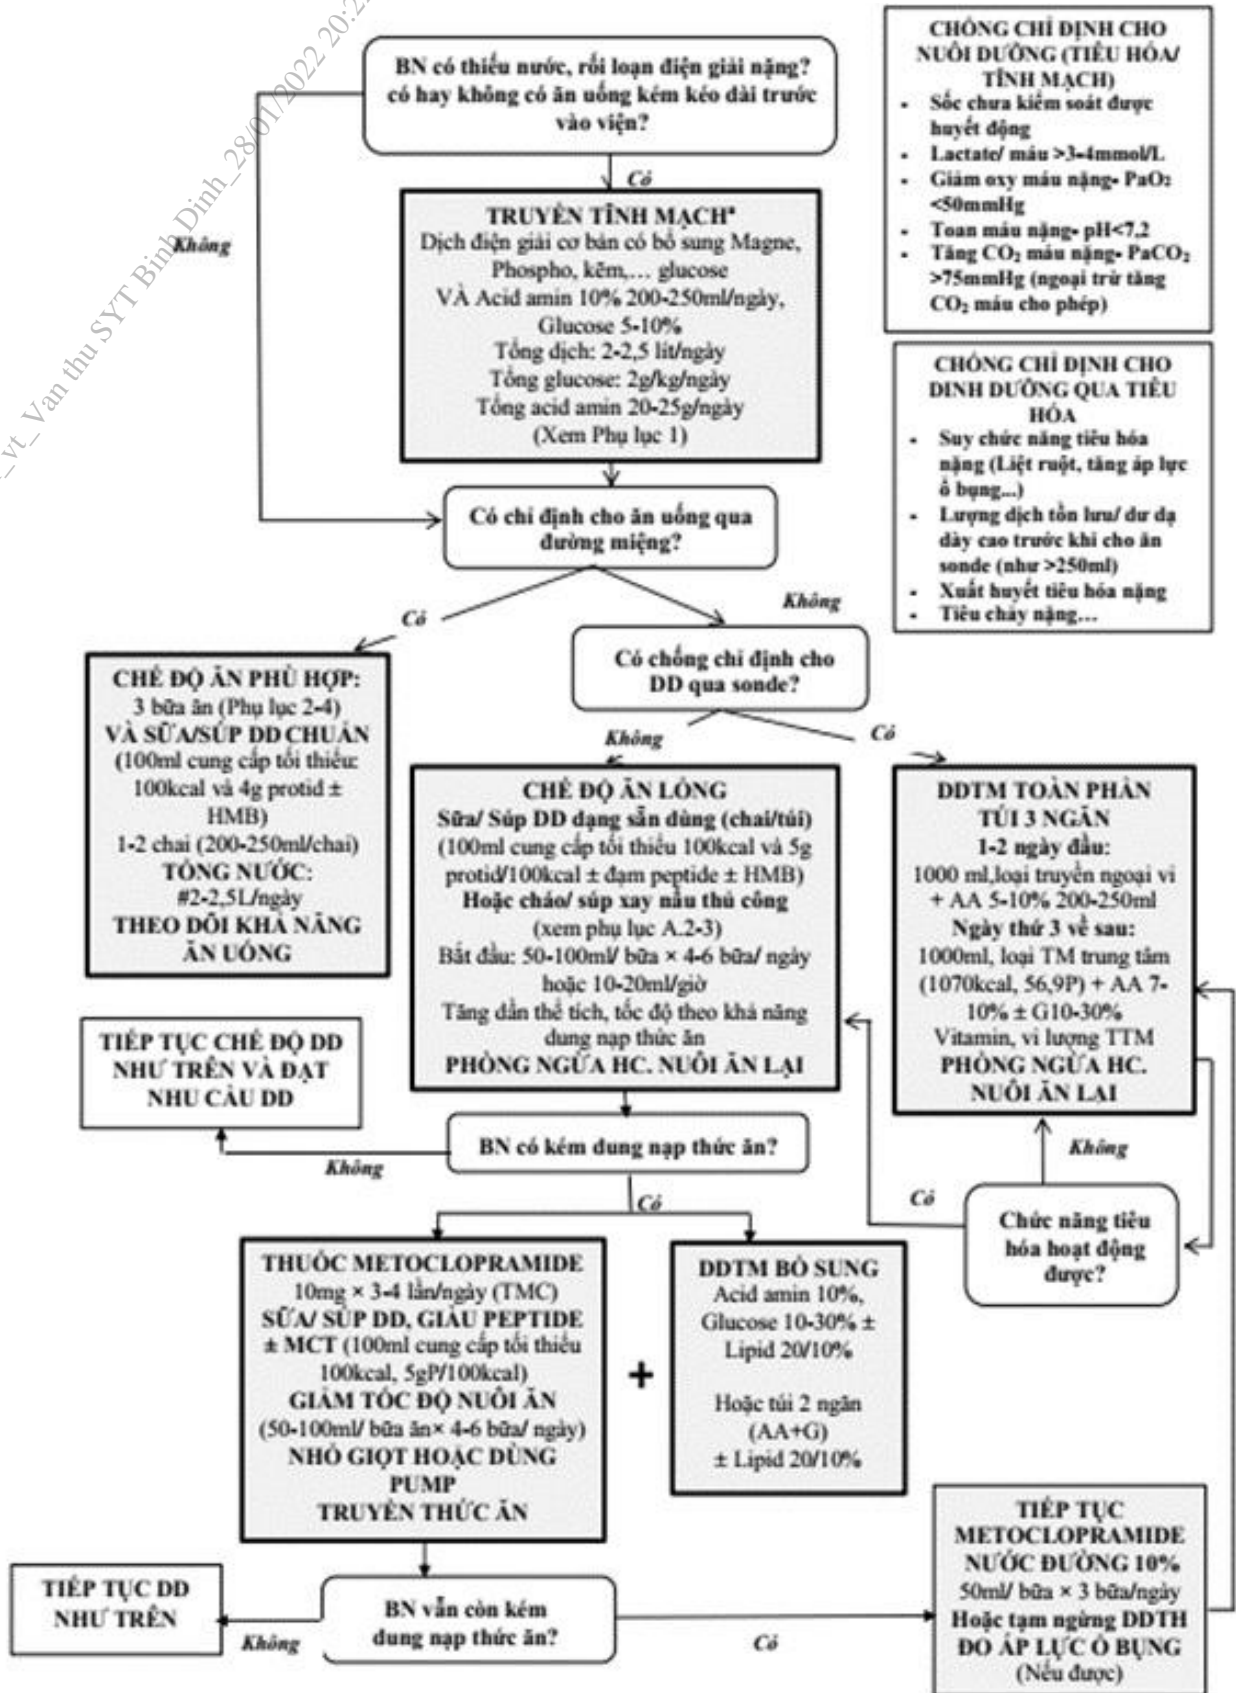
vt_Van thu SYT Binh Dinh_28/01/2022 20:2

BN có thiếu nước, rối loạn điện giải nặng? có hay không có ăn uống kém kéo dài trước vào viện?

Có

Không

TRUYỀN TĨNH MẠCH*
Dịch điện giải cơ bản có bổ sung Magne, Phospho, kẽm,… glucose
VÀ Acid amin 10% 200-250ml/ngày, Glucose 5-10%
Tổng dịch: 2-2,5 lít/ngày
Tổng glucose: 2g/kg/ngày
Tổng acid amin 20-25g/ngày
(Xem Phụ lục 1)

CHỐNG CHỈ ĐỊNH CHO NUÔI DƯỠNG (TIÊU HÓA/ TĨNH MẠCH)
- Sốc chưa kiểm soát được huyết động
- Lactate/ máu >3-4mmol/L
- Giảm oxy máu nặng- PaO₂ <50mmHg
- Toan máu nặng- pH<7,2
- Tăng CO₂ máu nặng- PaCO₂ >75mmHg (ngoại trừ tăng CO₂ máu cho phép)

CHỐNG CHỈ ĐỊNH CHO DINH DƯỠNG QUA TIÊU HÓA
- Suy chức năng tiêu hóa nặng (Liệt ruột, tăng áp lực ổ bụng...)
- Lượng dịch tồn lưu/ dư dạ dày cao trước khi cho ăn sonde (như >250ml)
- Xuất huyết tiêu hóa nặng
- Tiêu chảy nặng…

Có chỉ định cho ăn uống qua đường miệng?

Có

Không

CHẾ ĐỘ ĂN PHÙ HỢP:
3 bữa ăn (Phụ lục 2-4)
VÀ SỮA/SÚP DD CHUẨN
(100ml cung cấp tối thiểu 100kcal và 4g protid ± HMB)
1-2 chai (200-250ml/chai)
TỔNG NƯỚC:
#2-2,5L/ngày
THEO DÕI KHẢ NĂNG ĂN UỐNG

Có chống chỉ định cho DD qua sonde?

Không

Có

CHẾ ĐỘ ĂN LỎNG
Sữa/ Súp DD dạng sẵn dùng (chai/túi)
(100ml cung cấp tối thiểu 100kcal và 5g protid/100kcal ± đạm peptide ± HMB)
Hoặc cháo/ súp xay nấu thủ công
(xem phụ lục A.2-3)
Bắt đầu: 50-100ml/ bữa × 4-6 bữa/ ngày hoặc 10-20ml/giờ
Tăng dần thể tích, tốc độ theo khả năng dung nạp thức ăn
PHÒNG NGỪA HC. NUÔI ĂN LẠI

DDTM TOÀN PHẦN
TÚI 3 NGĂN
1-2 ngày đầu:
1000 ml,loại truyền ngoại vi + AA 5-10% 200-250ml
Ngày thứ 3 về sau:
1000ml, loại TM trung tâm (1070kcal, 56,9P) + AA 7-10% ± G10-30%
Vitamin, vi lượng TTM
PHÒNG NGỪA HC. NUÔI ĂN LẠI

TIẾP TỤC CHẾ ĐỘ DD NHƯ TRÊN VÀ ĐẠT NHU CẦU DD

BN có kém dung nạp thức ăn?

Không

Có

Không

Có

Chức năng tiêu hóa hoạt động được?

THUỐC METOCLOPRAMIDE
10mg × 3-4 lần/ngày (TMC)
SỮA/ SÚP DD, GIÀU PEPTIDE ± MCT (100ml cung cấp tối thiểu 100kcal, 5gP/100kcal)
GIẢM TỐC ĐỘ NUÔI ĂN
(50-100ml/ bữa ăn× 4-6 bữa/ ngày)
NHỎ GIỌT HOẶC DÙNG PUMP
TRUYỀN THỨC ĂN

+

DDTM BỔ SUNG
Acid amin 10%,
Glucose 10-30% ± Lipid 20/10%

Hoặc túi 2 ngăn (AA+G)
± Lipid 20/10%

TIẾP TỤC METOCLOPRAMIDE
NƯỚC ĐƯỜNG 10%
50ml/ bữa × 3 bữa/ngày
Hoặc tạm ngừng DDTH
DO ÁP LỰC Ổ BỤNG
(Nếu được)

TIẾP TỤC DD NHƯ TRÊN

Không

BN vẫn còn kém dung nạp thức ăn?

Có